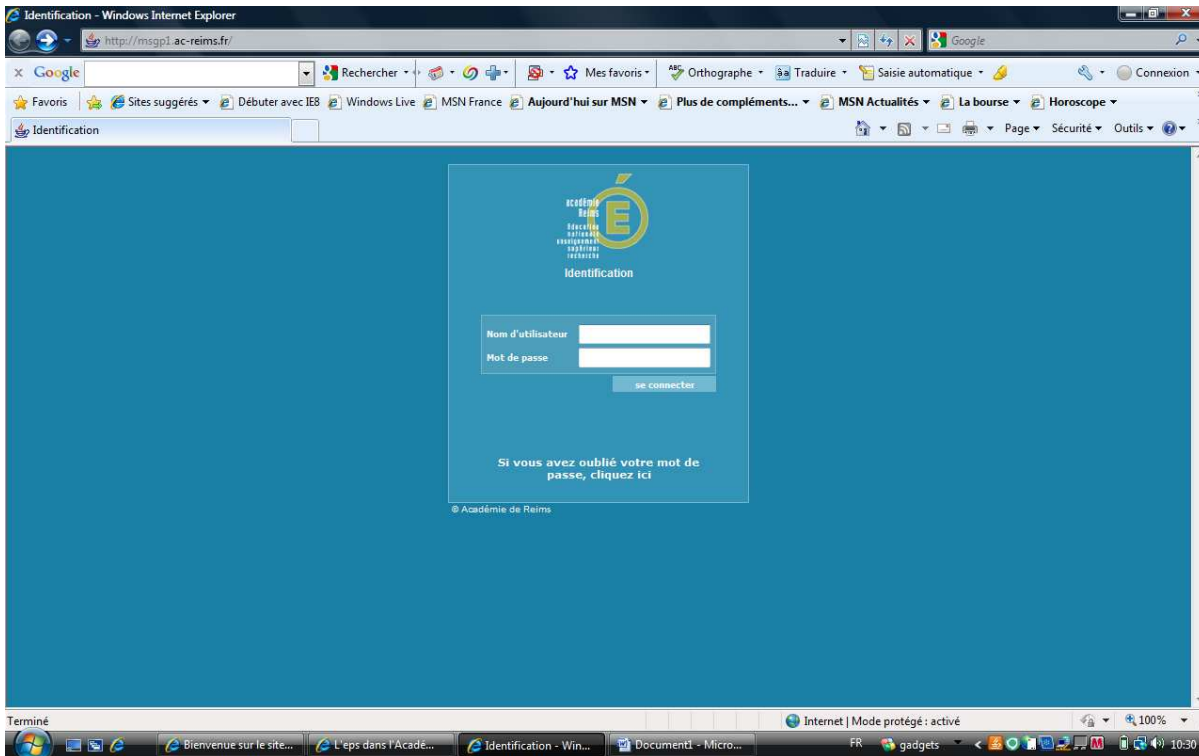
Identification - Windows Internet Explorer

http://msgp1.ac-reims.fr/

Google

x Google

Rechercher · Mes favoris · Orthographe · Traduire · Saisie automatique · Connexion

Favoris | Sites suggérés ▾ Débuter avec IE8 Windows Live MSN France Aujourd'hui sur MSN ▾ Plus de compléments... ▾ MSN Actualités ▾ La bourse ▾ Horoscope ▾

Identification

Page ▾ Sécurité ▾ Outils ▾

académie Reims Éducation nationale enseignement supérieur recherche

É

Identification

Nom d'utilisateur

Mot de passe

se connecter

Si vous avez oublié votre mot de passe, cliquez ici

© Académie de Reims

Terminé

Internet | Mode protégé : activé

100%

Bienvenue sur le site... L'eps dans l'Acadé... Identification - Win... Document1 - Micro...

FR gadgets 10:30